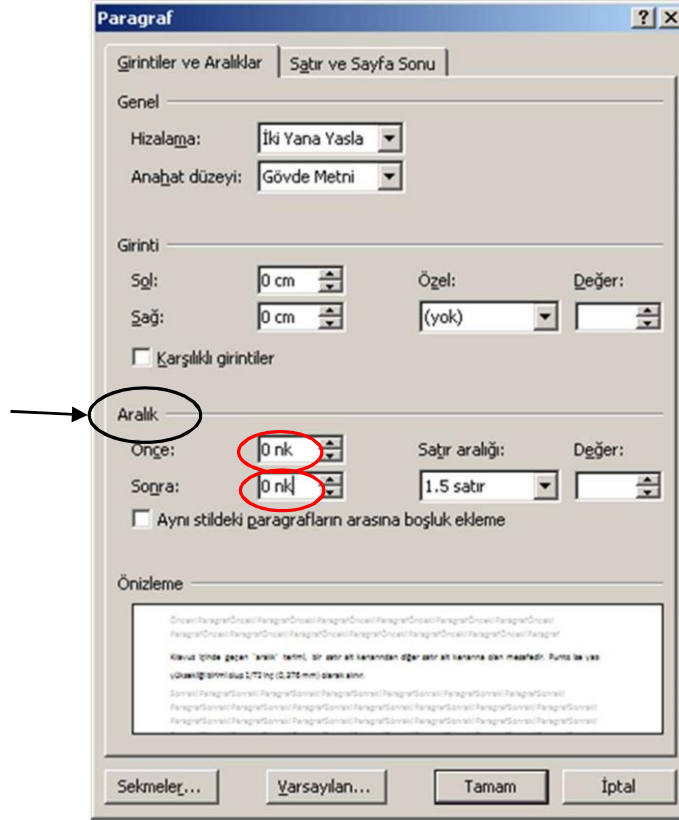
Paragraf
?
X
Girintiler ve Aralıklar
Satır ve Sayfa Sonu
Genel
Hizalama:
İki Yana Yasla
Anahat düzeyi:
Gövde Metni
Girinti
Sol:
0 cm
Özel:
Değer:
Sağ:
0 cm
(yok)
Karşılıklı girintiler
Aralık
Önce:
0 nk
Satır aralığı:
Değer:
Sonra:
0 nk
1.5 satır
Aynı stildeki paragrafların arasına boşluk ekleme
Önizleme
Önceki ParagrafÖnceki ParagrafÖnceki ParagrafÖnceki ParagrafÖnceki ParagrafÖnceki ParagrafÖnceki ParagrafÖnceki ParagrafÖnceki ParagrafÖnceki ParagrafÖnceki ParagrafÖnceki Paragraf
Kılavuz içinde geçen "aralık" terimi, bir satır alt kenarından diğer satır alt kenarına olan mesafedir. Punto ile yazı yüksekliği birimi olup 1/72 inç (0,376 mm) olarak alınır.
Sonraki ParagrafSonraki ParagrafSonraki ParagrafSonraki ParagrafSonraki ParagrafSonraki ParagrafSonraki ParagrafSonraki ParagrafSonraki ParagrafSonraki ParagrafSonraki ParagrafSonraki ParagrafSonraki ParagrafSonraki ParagrafSonraki Paragraf
Sekmeler...
Varsayılan...
Tamam
İptal